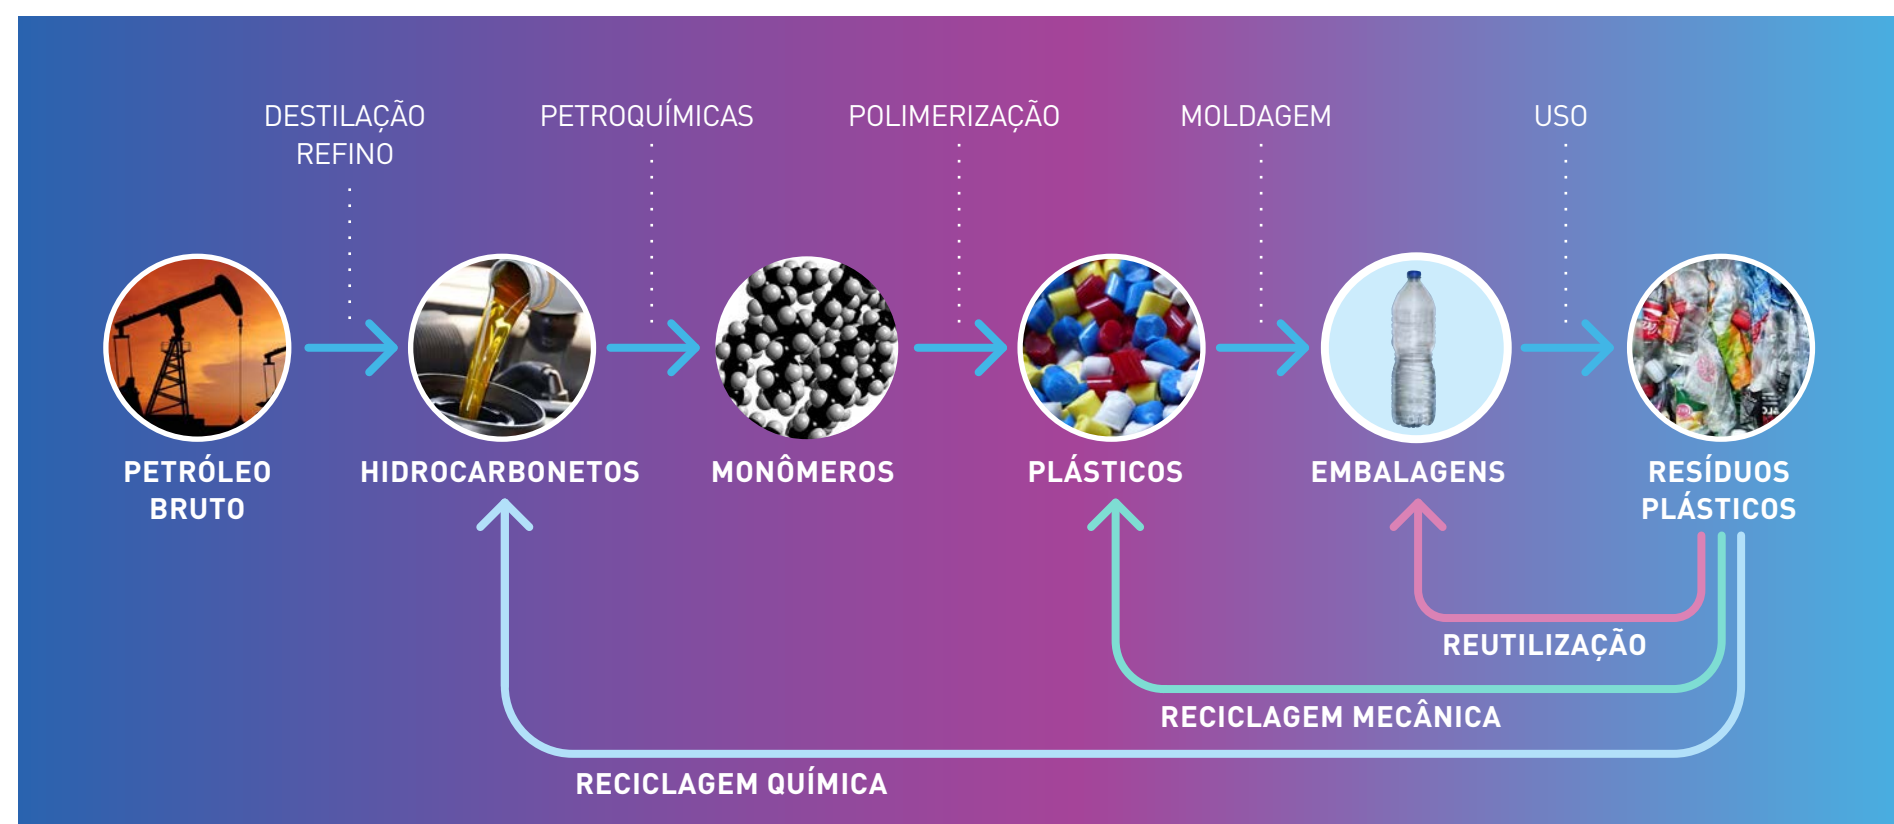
DESTILAÇÃO
REFINO

PETROQUÍMICAS

POLIMERIZAÇÃO

MOLDAGEM

USO

PETRÓLEO
BRUTO

HIDROCARBONETOS

MONÔMEROS

PLÁSTICOS

EMBALAGENS

RESÍDUOS
PLÁSTICOS

REUTILIZAÇÃO

RECICLAGEM MECÂNICA

RECICLAGEM QUÍMICA